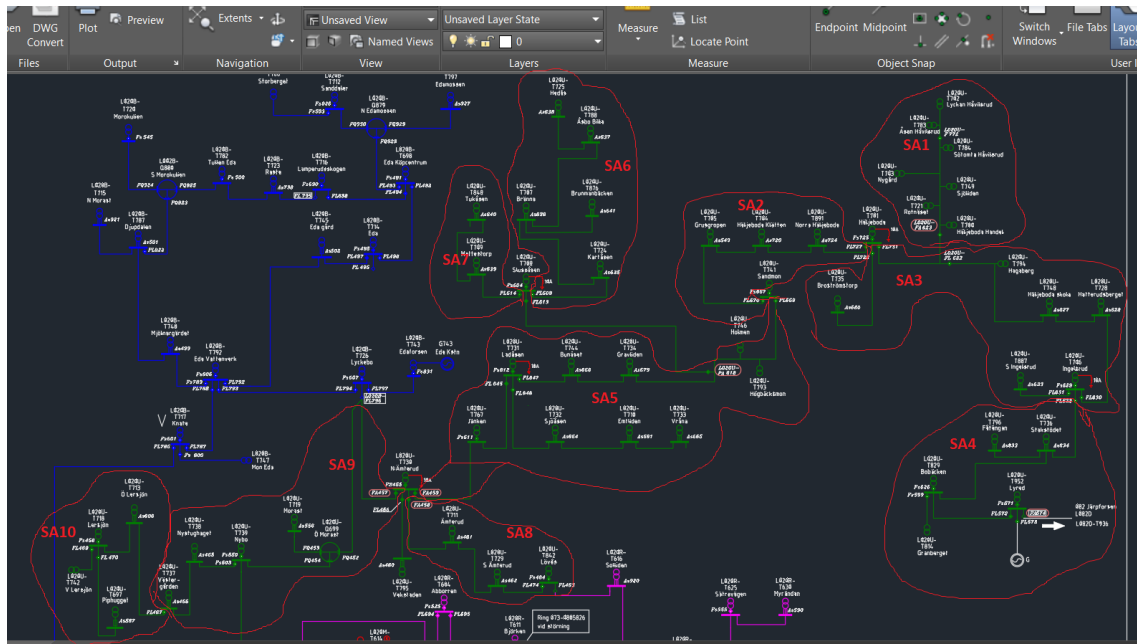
pen DWG Convert Plot Preview Extents Unsaved View Named Views Unsaved Layer State 0 Measure List Locate Point Endpoint Midpoint Switch Windows File Tabs Layout Tabs

Files Output Navigation View Layers Measure Object Snap User I

SA1

SA2

SA3

SA4

SA5

SA6

SA7

SA8

SA9

SA10

L020B-T726 Morokulien

L020B-T715 N Morast

L020B-T787 Djupdalen

L020B-T748 Mjöbergsbrödet

L020B-T792 Eda Vattenverk

L020B-T717 Knate

L020B-T747 Mon Eda

L020B-T782 Tullen Eda

L020B-T716 Lumparudsskogen

L020B-T698 Eda Köpcentrum

L020B-T745 Eda gård

L020B-T714 Eda

L020B-T743 Edaforsen

G743 Eda Kåtn

L020B-T726 Lyckebo

L020B-T707 Edanossen

L020B-T712 Sanddeler

L020B-T879 N Edanossen

L020U-T725 Medåls

L020U-T788 Åsbo Böle

L020U-T787 Brännan

L020U-T876 Brunnsmåttäcken

L020U-T724 Karlåsen

L020U-T848 Tukåsen

L020U-T789 Mattenstorp

L020U-T788 Slussåsen

L020U-T731 Ladåsen

L020U-T744 Bunäset

L020U-T734 Graviden

L020U-T767 Jänken

L020U-T732 Sjöåsen

L020U-T718 Emliden

L020U-T733 Vråna

L020U-T746 Holmen

L020U-T793 Högbäcksmon

L020U-T741 Sandmon

L020U-T735 Broströmstorp

L020U-T785 Grubgropen

L020U-T784 Häljeboda Klätten

L020U-T891 Norra Häljeboda

L020U-T781 Häljeboda

L020U-T783 Åsen Hävlerud

L020U-T782 Lyckan Hävlerud

L020U-T786 Sölsnäs Hävlerud

L020U-T743 Nygård

L020U-T721 Rotnäset

L020U-T749 Sjöliden

L020U-T780 Häljeboda Handel

L020U-T794 Hagaberg

L020U-T748 Häljeboda skola

L020U-T728 Hatterudsberget

L020U-T807 S Ingelsrud

L020U-T786 Ingelsrud

L020U-T796 Förängen

L020U-T736 Stakebådet

L020U-T829 Bobäcken

L020U-T952 Lyrud

L020U-T814 Granberget

482 Järpforsen L020-T936

L020U-T739 N Åmerud

L020U-T719 Morast

L020U-T699 Ö Morast

L020U-T711 Åmerud

L020U-T729 S Åmerud

L020U-T842 Löviken

L020U-T730 Nybo

L020U-T712 Nystughaget

L020U-T737 Västergården

L020U-T718 Ö Lersjön

L020U-T713 Lerbjön

L020U-T742 V Lersjön

L020U-T697 Piphugget

L020U-T793 Vekstaden

L020U-T728 Abborren

L020U-T616 Solviken

L020R-T625 Sätravägen

L020R-T638 Myrändan

L020R-T611 Björken

Ring 073-4885826 vid störning